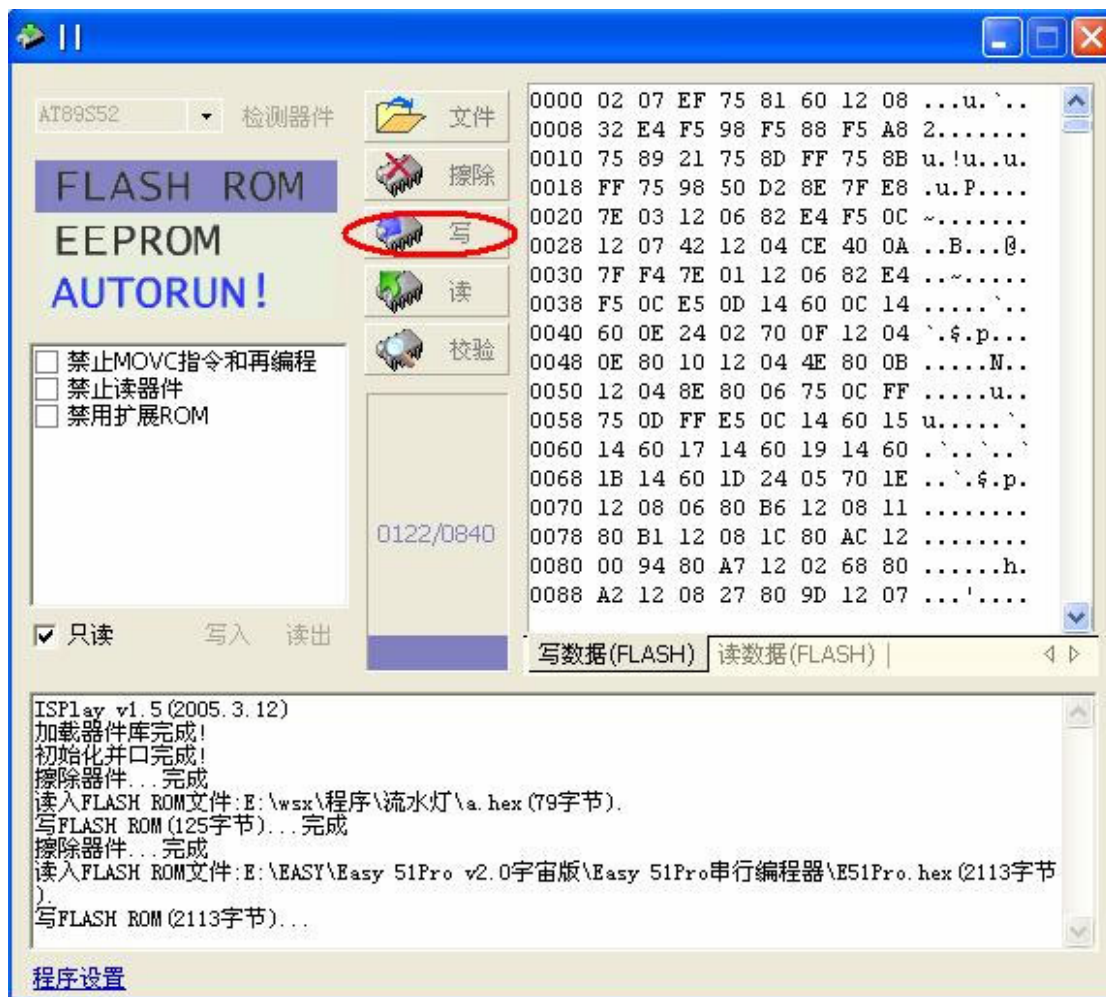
II

AT89S52 检测器件

FLASH ROM
EEPROM
AUTORUN!

文件
擦除
写
读
校验

禁止MOVC指令和再编程
禁止读器件
禁用扩展ROM

0122/0840

只读 写入 读出

0000 02 07 EF 75 81 60 12 08 ...u.`..
0008 32 E4 F5 98 F5 88 F5 A8 2.......
0010 75 89 21 75 8D FF 75 8B u.!u..u.
0018 FF 75 98 50 D2 8E 7F E8 .u.P....
0020 7E 03 12 06 82 E4 F5 0C ~.......
0028 12 07 42 12 04 CE 40 0A ..B...@.
0030 7F F4 7E 01 12 06 82 E4 ..~.....
0038 F5 0C E5 0D 14 60 0C 14 .....`..
0040 60 0E 24 02 70 0F 12 04 `.$.p...
0048 0E 80 10 12 04 4E 80 0B .....N..
0050 12 04 8E 80 06 75 0C FF .....u..
0058 75 0D FF E5 0C 14 60 15 u.....`.
0060 14 60 17 14 60 19 14 60 .`..`..`
0068 1B 14 60 1D 24 05 70 1E ..`.$.p.
0070 12 08 06 80 B6 12 08 11 ........
0078 80 B1 12 08 1C 80 AC 12 ........
0080 00 94 80 A7 12 02 68 80 ......h.
0088 A2 12 08 27 80 9D 12 07 ...'....

写数据(FLASH) 读数据(FLASH)

ISPlay v1.5(2005.3.12)
加载器件库完成!
初始化并口完成!
擦除器件...完成
读入FLASH ROM文件:E:\wsx\程序\流水灯\a.hex(79字节).
写FLASH ROM(125字节)...完成
擦除器件...完成
读入FLASH ROM文件:E:\EASY\Easy 51Pro v2.0宇宙版\Easy 51Pro串行编程器\E51Pro.hex(2113字节).
写FLASH ROM(2113字节)...

程序设置